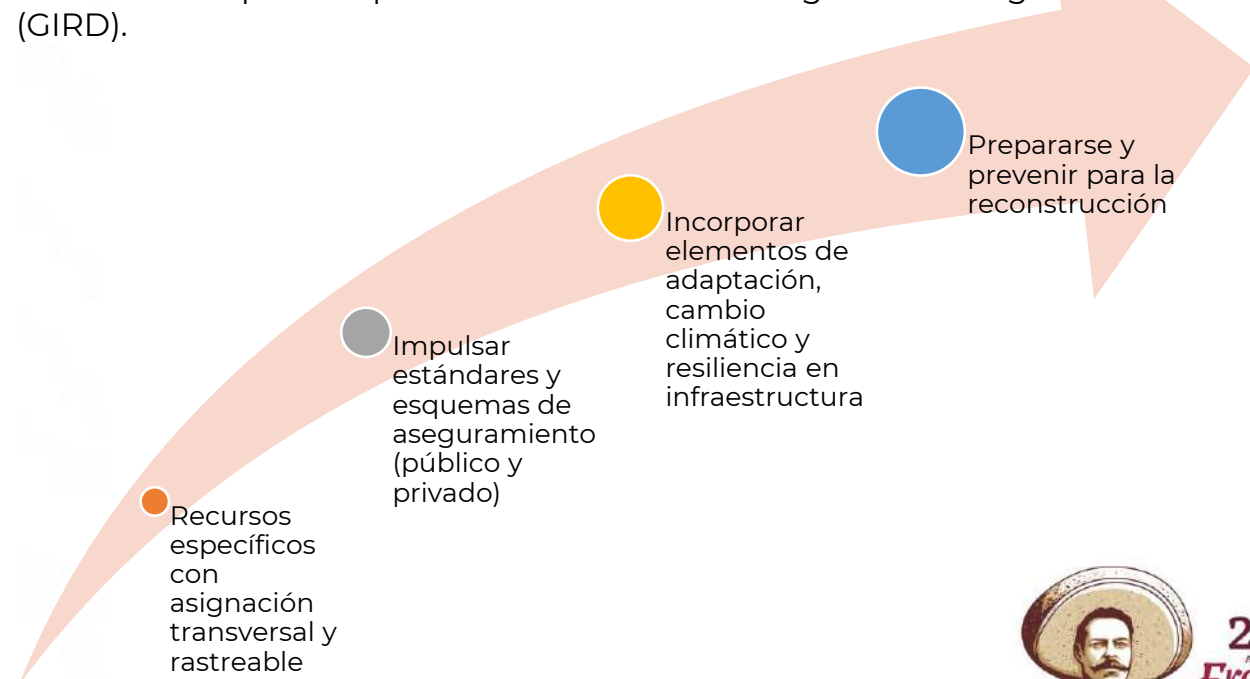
(GIRD).

Recursos específicos con asignación transversal y rastreable

Impulsar estándares y esquemas de aseguramiento (público y privado)

Incorporar elementos de adaptación, cambio climático y resiliencia en infraestructura

Prepararse y prevenir para la reconstrucción

2
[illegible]